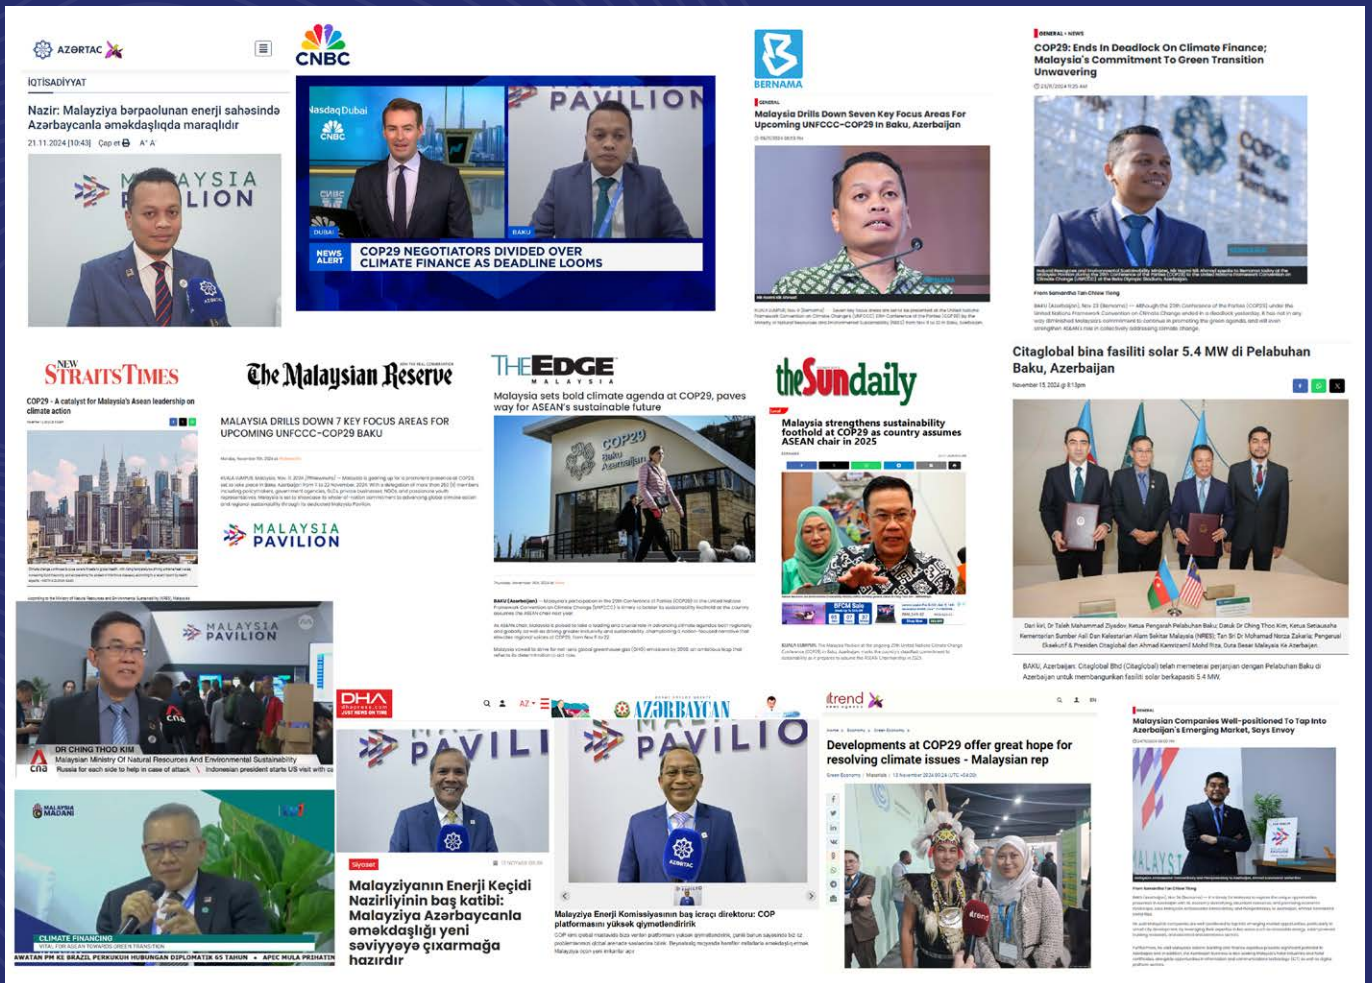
AZƏRTAC

İQTİSADİYYAT

Nazir: Malayziya bərpaolunan enerji sahəsində Azərbaycanla əməkdaşlıqda maraqlıdır

21.11.2024 [10:43] Çap et A⁺ A⁻

MALAYSIA PAVILION

CNBC

NasdaqDubai

PAVILION

DUBAI

BAKU

NEWS ALERT

COP29 NEGOTIATORS DIVIDED OVER CLIMATE FINANCE AS DEADLINE LOOMS

BERNAMA

GENERAL

Malaysia Drills Down Seven Key Focus Areas For Upcoming UNFCCC-COP29 In Baku, Azerbaijan

GENERAL • NEWS

COP29: Ends In Deadlock On Climate Finance; Malaysia's Commitment To Green Transition Unwavering

NEW STRAITS TIMES

COP29 - A catalyst for Malaysia's Asean leadership on climate action

The Malaysian Reserve

MALAYSIA DRILLS DOWN 7 KEY FOCUS AREAS FOR UPCOMING UNFCCC-COP29 BAKU

MALAYSIA PAVILION

THE EDGE MALAYSIA

Malaysia sets bold climate agenda at COP29, paves way for ASEAN's sustainable future

COP29 Baku Azerbaijan

theSundaily

Malaysia strengthens sustainability foothold at COP29 as country assumes ASEAN chair in 2025

Citaglobal bina fasiliti solar 5.4 MW di Pelabuhan Baku, Azerbaijan

November 15, 2024 @ 8:13pm

BAKU, Azerbaijan: Citaglobal Bhd (Citaglobal) telah memeterai perjanjian dengan Pelabuhan Baku di Azerbaijan untuk membangunkan fasiliti solar berkapasiti 5.4 MW.

MALAYSIA PAVILION

DR CHING THOO KIM

Malaysian Ministry Of Natural Resources And Environmental Sustainability

Russia for each side to help in case of attack | Indonesian president starts US visit with ca

cna

MALAYSIA MADANI

CLIMATE FINANCING

VITAL FOR ASEAN TOWARDS GREEN TRANSITION

AWATAN PM KE BRAZIL PERKUKUH HUBUNGAN DIPLOMATIK 65 TAHUN • APEC MULA PRIHATIN

DHA

PAVILI

Siyasət

Malayziyanın Enerji Keçidi Nazirliyinin baş katibi: Malayziya Azərbaycanla əməkdaşlığı yeni səviyyəyə çıxarmağa hazırdır

AZƏRBAYCAN

PAVILIO

Malayziya Enerji Komissiyasının baş icraçı direktoru: COP platformasını yüksək qiymətləndiririk

itrend

Developments at COP29 offer great hope for resolving climate issues - Malaysian rep

GENERAL

Malaysian Companies Well-positioned To Tap Into Azerbaijan's Emerging Market, Says Envoy

MALAYSIA